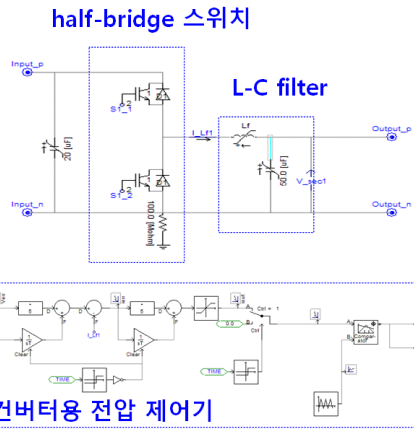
half-bridge 스위치

L-C filter

Input_p

Input_n

20 [uF]

S1_1

S1_2

100.0 [Mohm]

I_Lf1

Lf

50.0 [uF]

V_sec1

Output_p

Output_n

Vac

I_Dh

Clear

Ctrl = 1

0.0

TIME

TIME

Ic

Compar-ator

컨버터용 전압 제어기